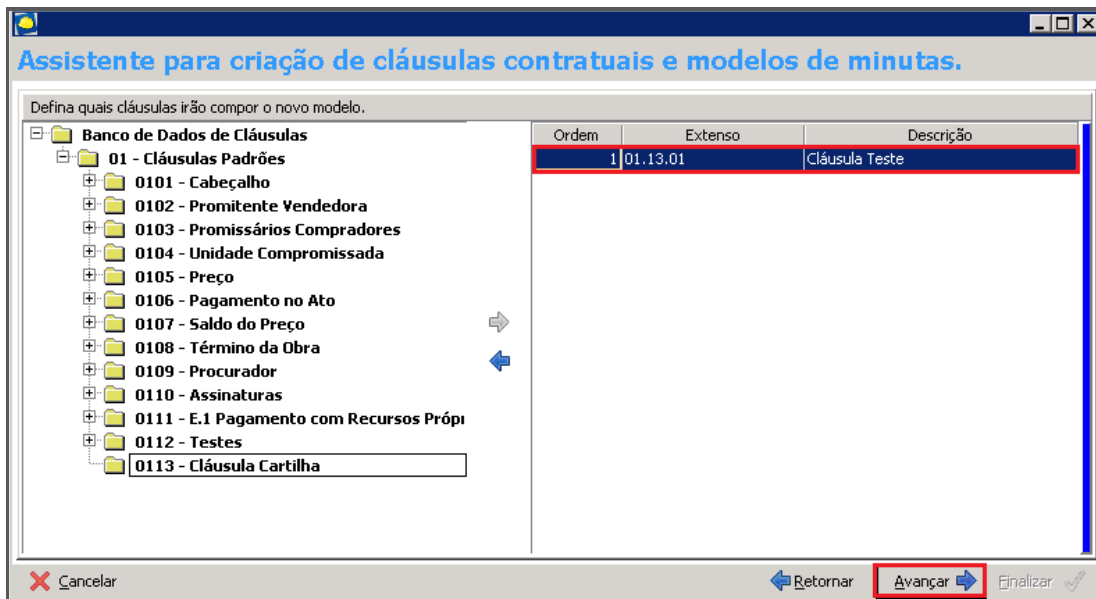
Assistente para criação de cláusulas contratuais e modelos de minutas.

Defina quais cláusulas irão compor o novo modelo.

Banco de Dados de Cláusulas
01 - Cláusulas Padrões
0101 - Cabeçalho
0102 - Promitente Vendedora
0103 - Promissários Compradores
0104 - Unidade Compromissada
0105 - Preço
0106 - Pagamento no Ato
0107 - Saldo do Preço
0108 - Término da Obra
0109 - Procurador
0110 - Assinaturas
0111 - E.1 Pagamento com Recursos Própi
0112 - Testes
0113 - Cláusula Cartilha

| Ordem | Extenso | Descrição |
|---|---|---|
| 1 | 01.13.01 | Cláusula Teste |

Cancelar
Retornar
Avançar
Finalizar